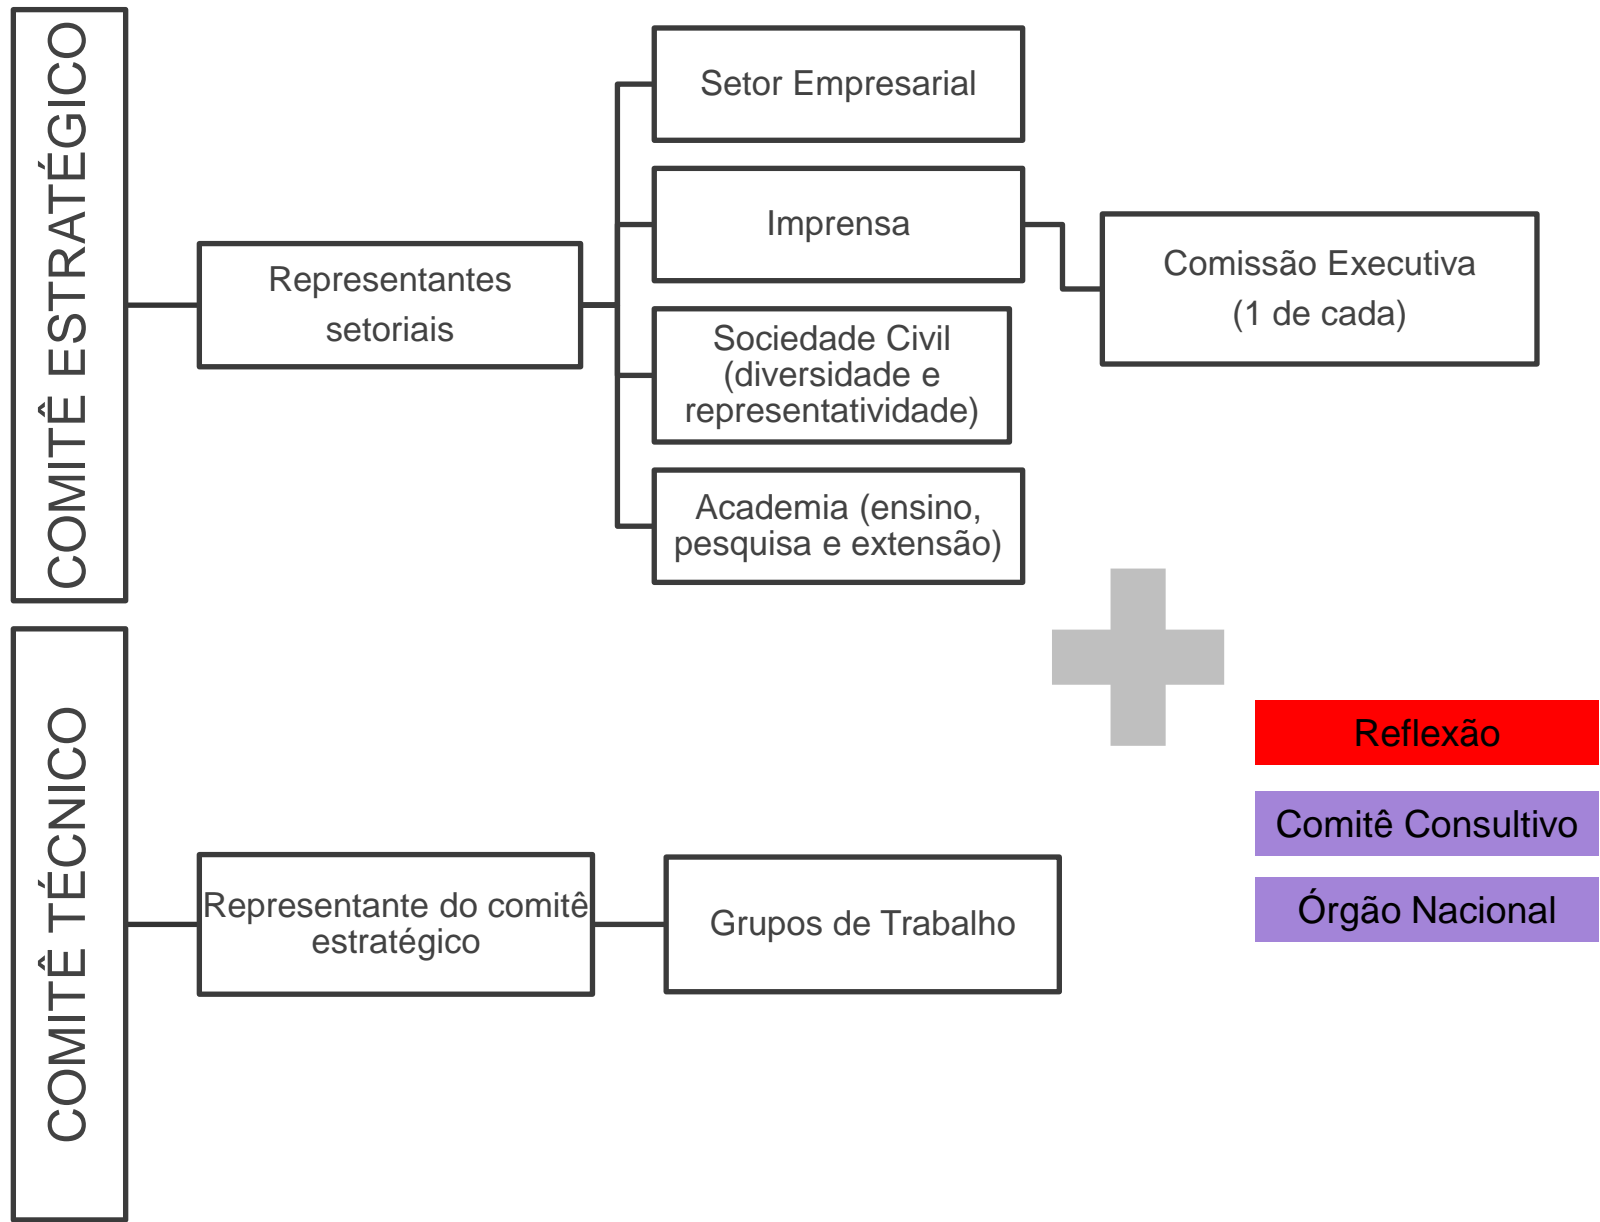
COMITÊ ESTRATÉGICO

Representantes setoriais

Setor Empresarial

Imprensa

Sociedade Civil (diversidade e representatividade)

Academia (ensino, pesquisa e extensão)

Comissão Executiva (1 de cada)

COMITÊ TÉCNICO

Representante do comitê estratégico

Grupos de Trabalho

Reflexão

Comitê Consultivo

Órgão Nacional